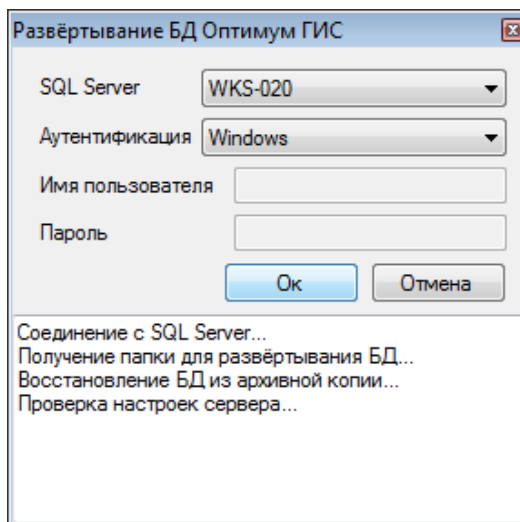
Развёртывание БД Оптимум ГИС

SQL Server WKS-020

Аутентификация Windows

Имя пользователя

Пароль

Ок Отмена

Соединение с SQL Server...
Получение папки для развёртывания БД...
Восстановление БД из архивной копии...
Проверка настроек сервера...